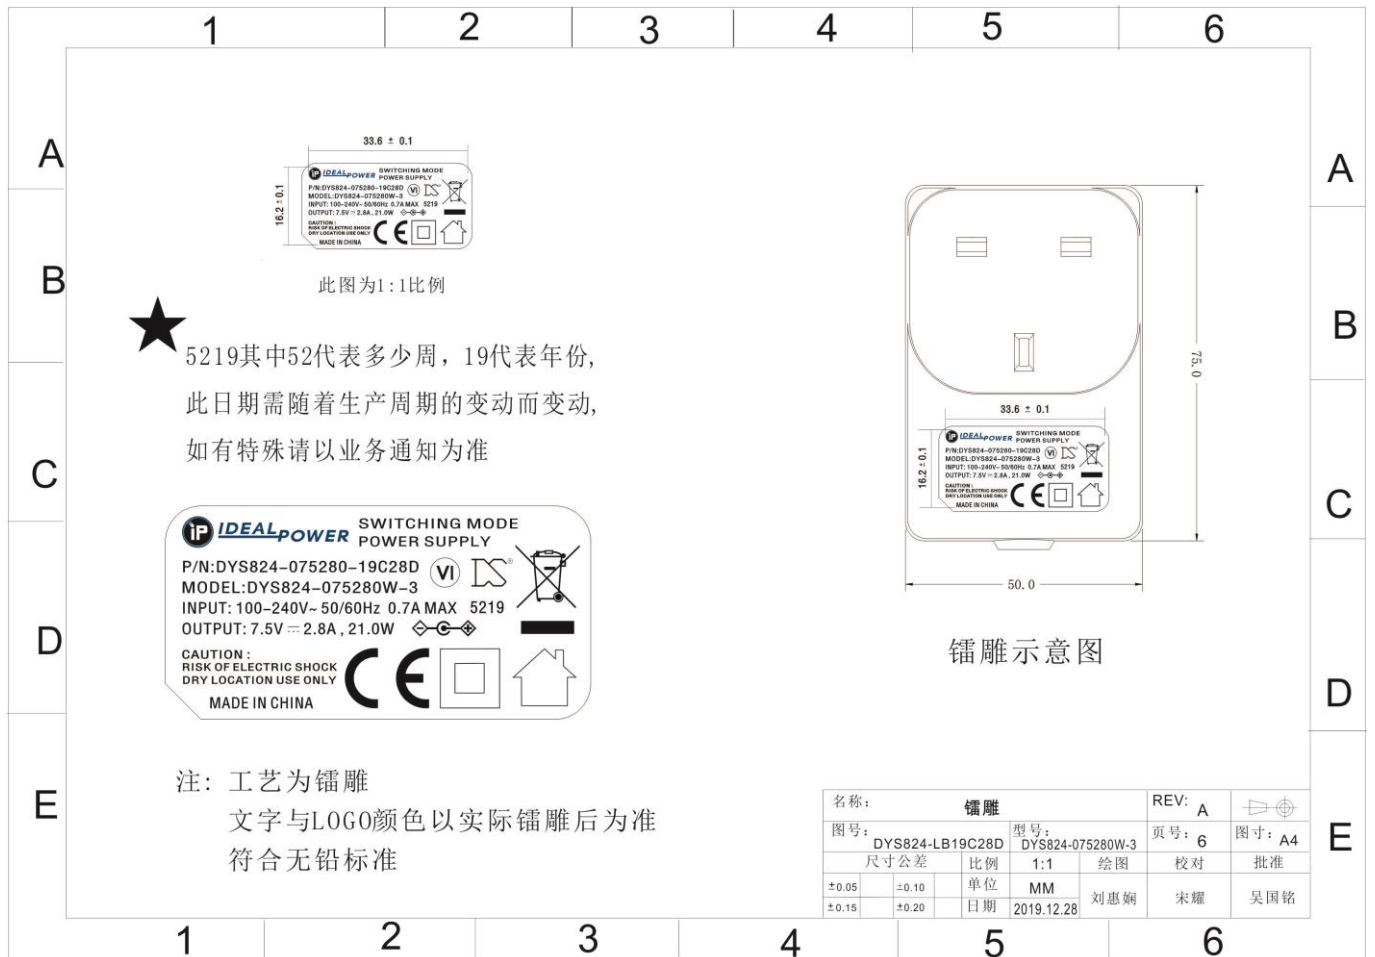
1 2 3 4 5 6

A B C D E

33.6 ± 0.1

16.2 ± 0.1

iP IDEALPOWER SWITCHING MODE POWER SUPPLY
P/N:DYS824-075280-19C28D
MODEL:DYS824-075280W-3
INPUT: 100-240V~ 50/60Hz 0.7A MAX 5219
OUTPUT: 7.5V ⎓ 2.8A , 21.0W
CAUTION :
RISK OF ELECTRIC SHOCK
DRY LOCATION USE ONLY
MADE IN CHINA

此图为1:1比例

★5219其中52代表多少周，19代表年份，
此日期需随着生产周期的变动而变动，
如有特殊请以业务通知为准

iP IDEALPOWER SWITCHING MODE POWER SUPPLY
P/N:DYS824-075280-19C28D
MODEL:DYS824-075280W-3
INPUT: 100-240V~ 50/60Hz 0.7A MAX 5219
OUTPUT: 7.5V ⎓ 2.8A , 21.0W
CAUTION :
RISK OF ELECTRIC SHOCK
DRY LOCATION USE ONLY
MADE IN CHINA

75.0

33.6 ± 0.1

16.2 ± 0.1

iP IDEALPOWER SWITCHING MODE POWER SUPPLY
P/N:DYS824-075280-19C28D
MODEL:DYS824-075280W-3
INPUT: 100-240V~ 50/60Hz 0.7A MAX 5219
OUTPUT: 7.5V ⎓ 2.8A , 21.0W
CAUTION :
RISK OF ELECTRIC SHOCK
DRY LOCATION USE ONLY
MADE IN CHINA

50.0

镭雕示意图

注：工艺为镭雕
文字与LOGO颜色以实际镭雕后为准
符合无铅标准

| 名称： | 镭雕 | | | REV: A | |
|---|---|---|---|---|---|
| 图号： DYS824-LB19C28D | | 型号： DYS824-075280W-3 | | 页号： 6 | 图寸： A4 |
| 尺寸公差 | | 比例 | 1:1 | 绘图 | 校对 | 批准 |
| ±0.05 | ±0.10 | 单位 | MM | 刘惠娴 | 宋耀 | 吴国铭 |
| ±0.15 | ±0.20 | 日期 | 2019.12.28 | | | |

1 2 3 4 5 6